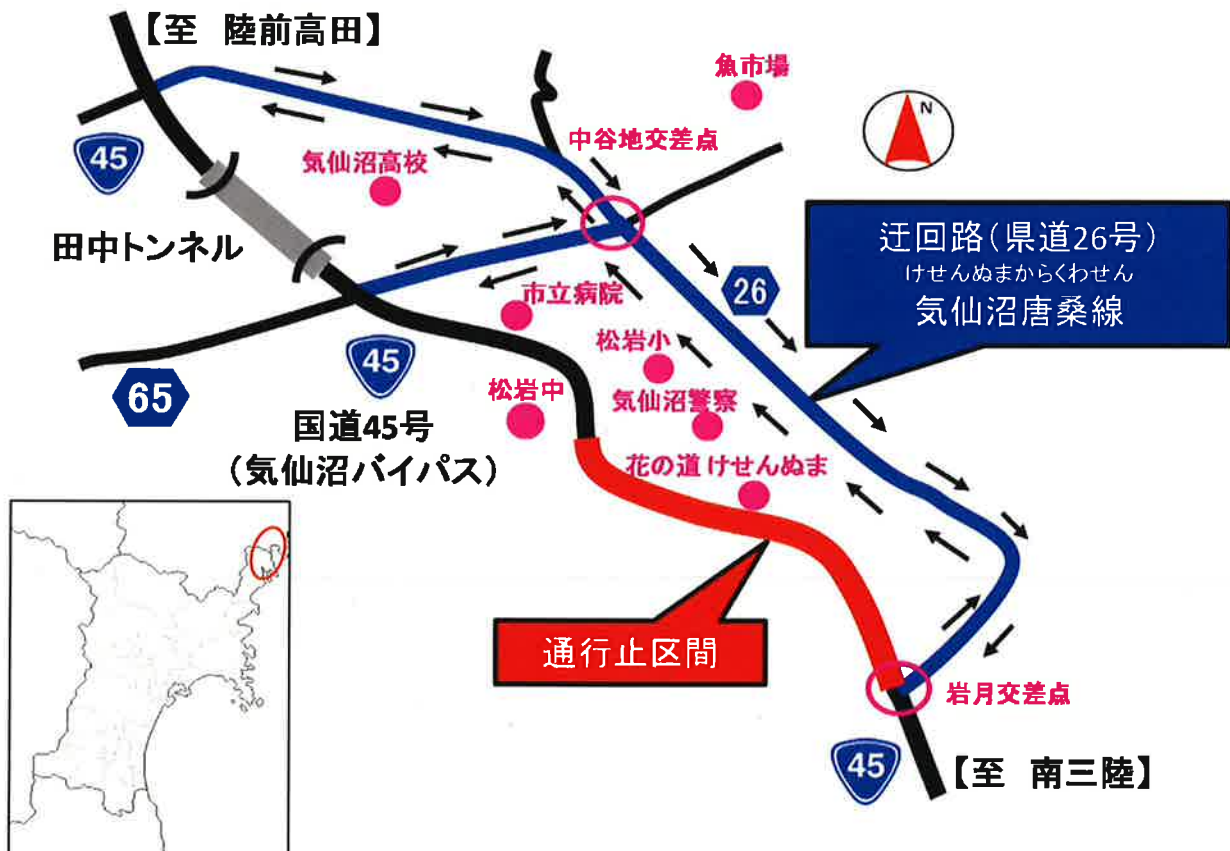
【至　陸前高田】

魚市場

N

45

気仙沼高校

中谷地交差点

田中トンネル

迂回路（県道26号）
けせんぬまからくわせん
気仙沼唐桑線

26

市立病院

45

松岩小

65

松岩中

気仙沼警察

国道45号
（気仙沼バイパス）

花の道 けせんぬま

通行止区間

岩月交差点

45

【至　南三陸】